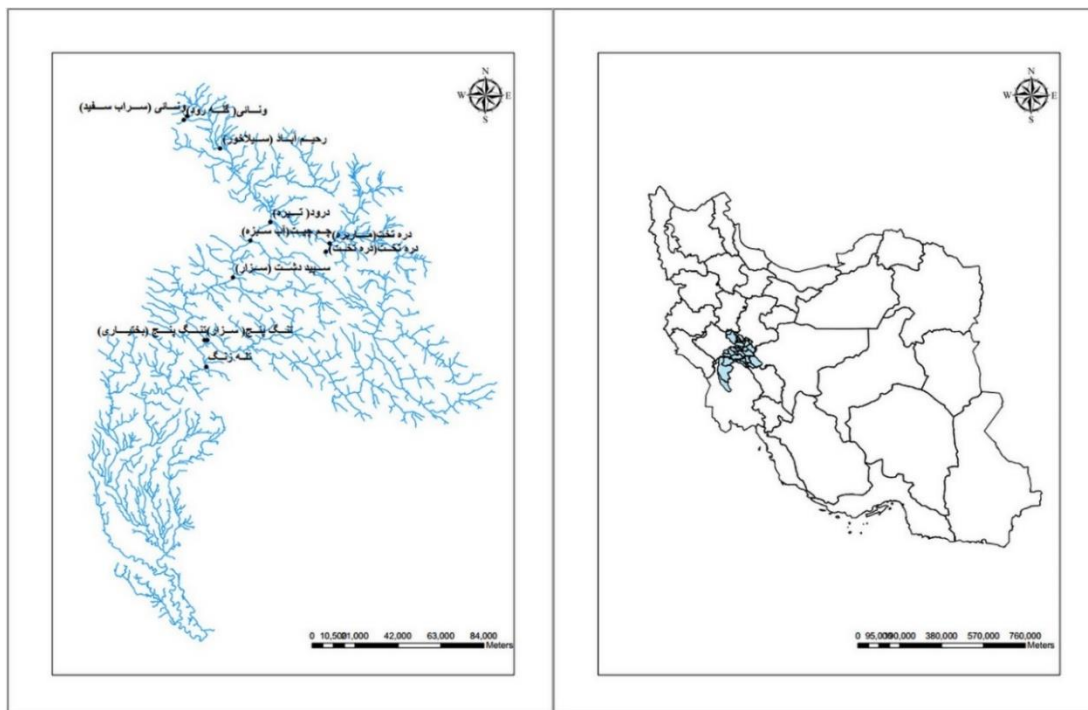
N
W E
S

ونائی (کله روز) ونائی (سراب سفید)
رحیم آباد (سیلاخور)
درود (تیره)
دره تخت (ماربره) چم چیت (آب سبزه)
دره تخت (دره تخت)
سپید دشت (سزار)
تنگ پنج (سزار) تنگ پنج (بختیاری)
تله زنگ

0 10,500 21,000 42,000 63,000 84,000
Meters

N
W E
S

0 95,000 190,000 380,000 570,000 760,000
Meters